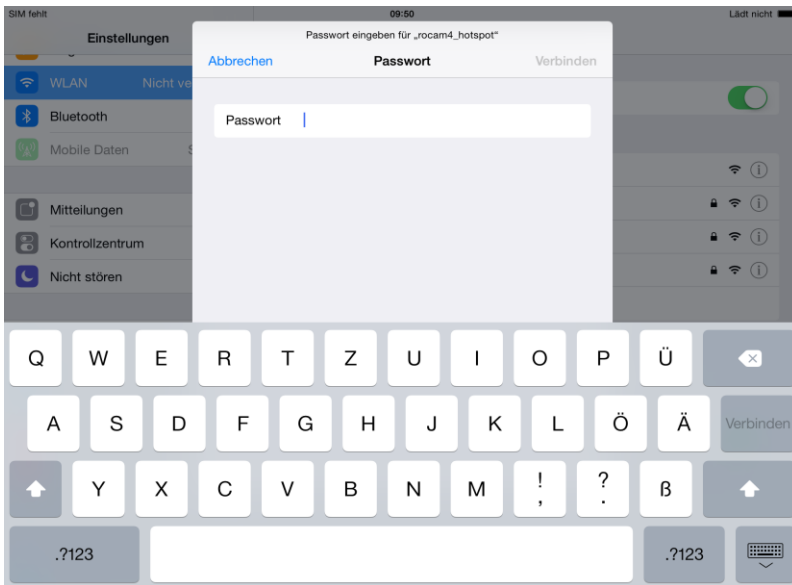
SIM fehlt
09:50
Lädt nicht

Einstellungen

WLAN Nicht ve
Bluetooth
Mobile Daten

Mitteilungen
Kontrollzentrum
Nicht stören

Passwort eingeben für „rocam4_hotspot"
Abbrechen
Passwort
Verbinden

Passwort

Q W E R T Z U I O P Ü
A S D F G H J K L Ö Ä Verbinden
Y X C V B N M ! , ? . ß
.?123 .?123